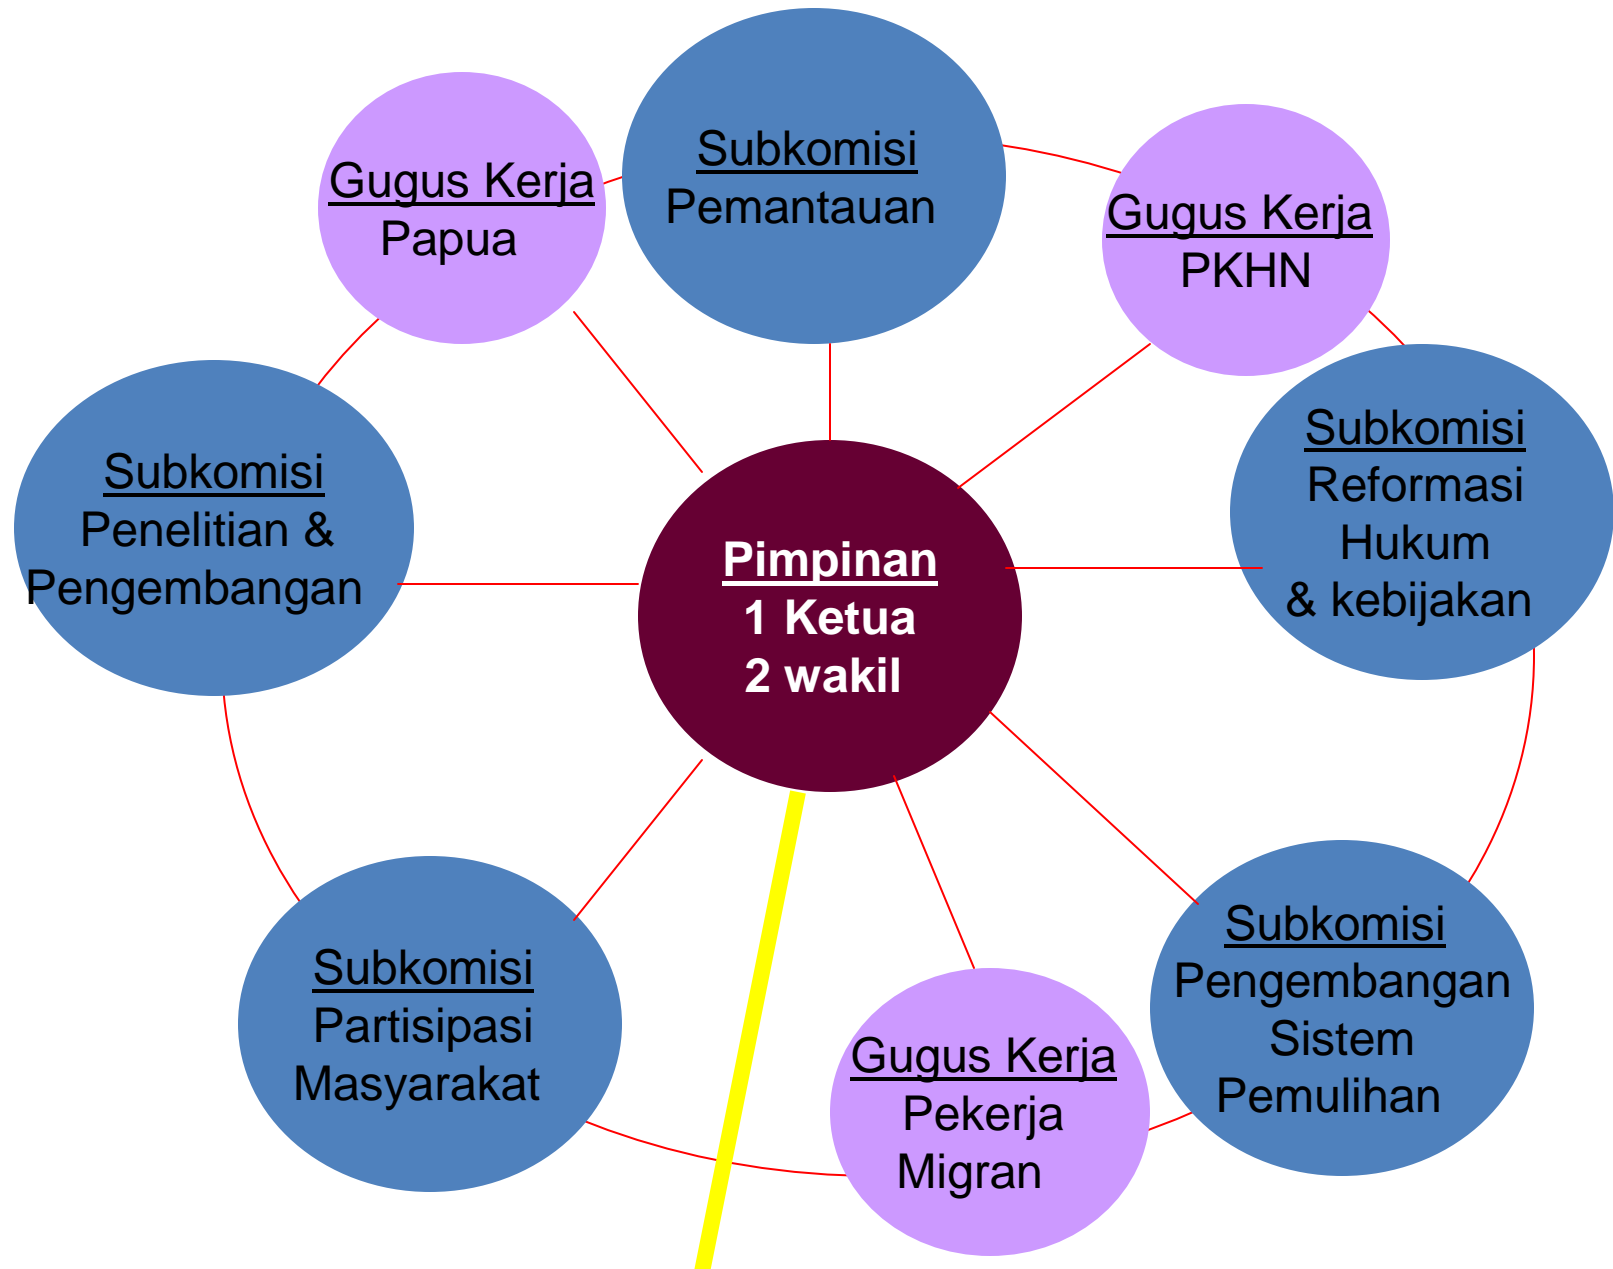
Gugus Kerja
Papua

Subkomisi
Pemantauan

Gugus Kerja
PKHN

Subkomisi
Penelitian & Pengembangan

Pimpinan
1 Ketua
2 wakil

Subkomisi
Reformasi Hukum & kebijakan

Subkomisi
Partisipasi Masyarakat

Gugus Kerja
Pekerja Migran

Subkomisi
Pengembangan Sistem Pemulihan